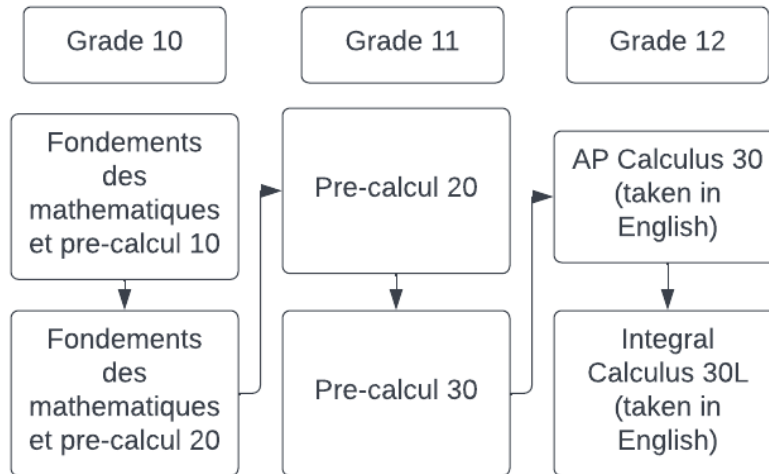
Grade 10

Grade 11

Grade 12

Fondements des mathematiques et pre-calcul 10

Fondements des mathematiques et pre-calcul 20

Pre-calcul 20

Pre-calcul 30

AP Calculus 30 (taken in English)

Integral Calculus 30L (taken in English)